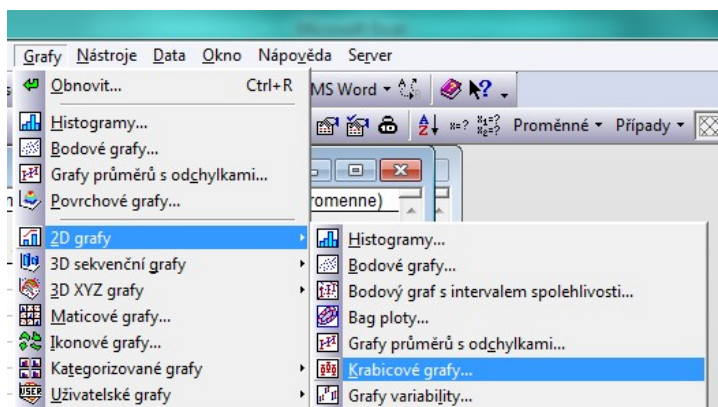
Microsoft Excel

Grafy Nástroje Data Okno Nápověda Server

Obnovit... Ctrl+R
Histogramy...
Bodové grafy...
Grafy průměrů s odchylkami...
Povrchové grafy...
2D grafy
3D sekvenční grafy
3D XYZ grafy
Maticové grafy...
Ikonové grafy...
Kategorizované grafy
Uživatelské grafy

MS Word
Proměnné Případy
romenne)

Histogramy...
Bodové grafy...
Bodový graf s intervalem spolehlivosti...
Bag ploty...
Grafy průměrů s odchylkami...
Krabicové grafy...
Grafy variability...